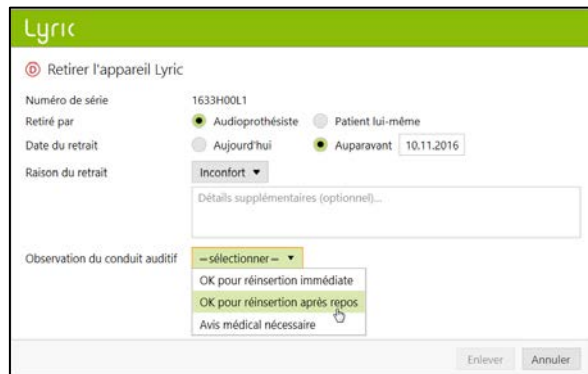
Lyric

Retirer l'appareil Lyric

Numéro de série 1633H00L1

Retiré par Audioprothésiste Patient lui-même

Date du retrait Aujourd'hui Auparavant 10.11.2016

Raison du retrait Inconfort ▾

Détails supplémentaires (optionnel)...

Observation du conduit auditif – sélectionner – ▾

OK pour réinsertion immédiate

OK pour réinsertion après repos

Avis médical nécessaire

Enlever Annuler